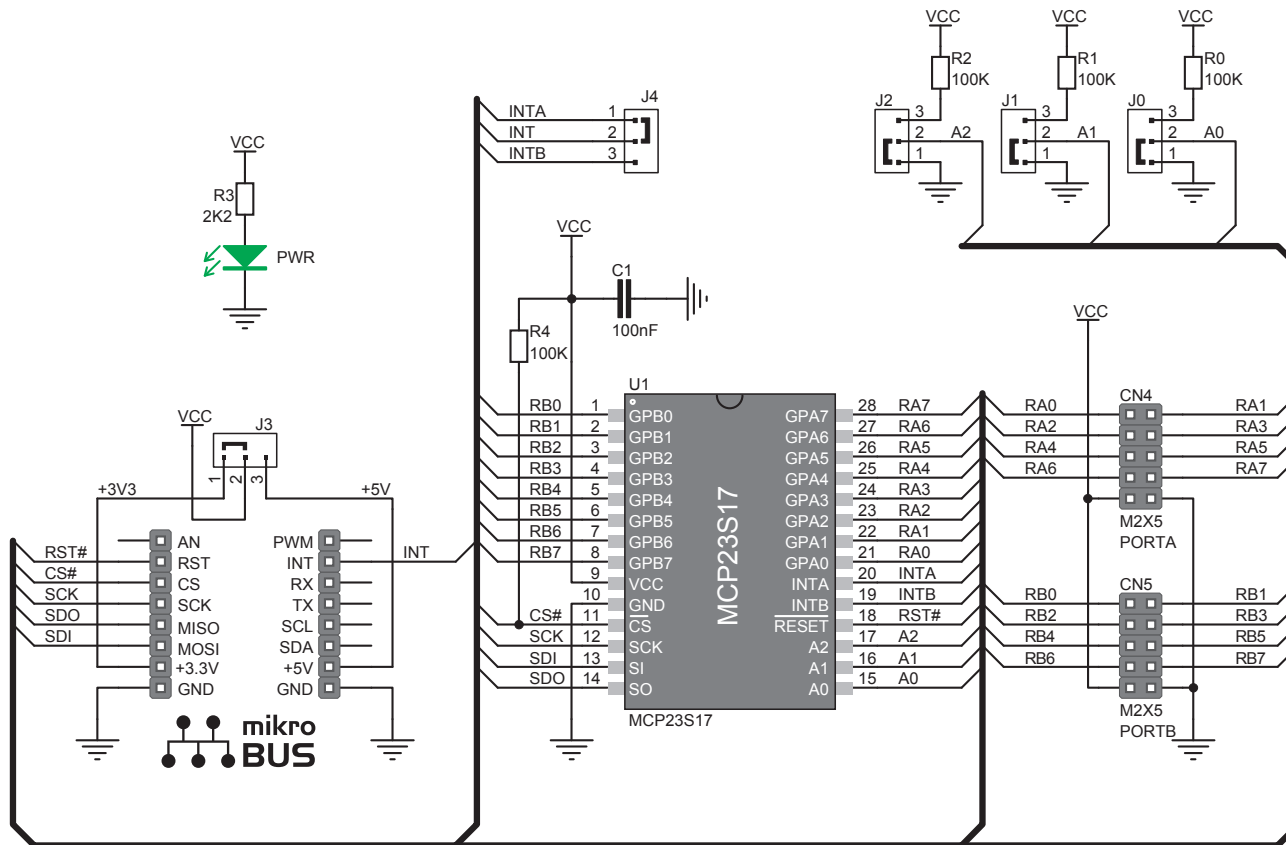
VCC
R2
100K
VCC
R1
100K
VCC
R0
100K
J2
3
2 A2
1
J1
3
2 A1
1
J0
3
2 A0
1

J4
INTA 1
INT 2
INTB 3

VCC
R3
2K2
PWR

VCC
C1
100nF
R4
100K

U1
RB0 1 GPB0
RB1 2 GPB1
RB2 3 GPB2
RB3 4 GPB3
RB4 5 GPB4
RB5 6 GPB5
RB6 7 GPB6
RB7 8 GPB7
9 VCC
10 GND
CS# 11 CS
SCK 12 SCK
SDI 13 SI
SDO 14 SO
MCP23S17
GPA7 28 RA7
GPA6 27 RA6
GPA5 26 RA5
GPA4 25 RA4
GPA3 24 RA3
GPA2 23 RA2
GPA1 22 RA1
GPA0 21 RA0
INTA 20 INTA
INTB 19 INTB
RESET 18 RST#
A2 17 A2
A1 16 A1
A0 15 A0
MCP23S17

VCC
CN4
RA0 RA1
RA2 RA3
RA4 RA5
RA6 RA7
M2X5
PORTA
CN5
RB0 RB1
RB2 RB3
RB4 RB5
RB6 RB7
M2X5
PORTB

VCC
J3
1 2 3
+3V3
+5V
RST# AN
RST
CS# CS
SCK SCK
SDO MISO
SDI MOSI
+3.3V
GND
PWM
INT INT
RX
TX
SCL
SDA
+5V
GND
mikro
BUS